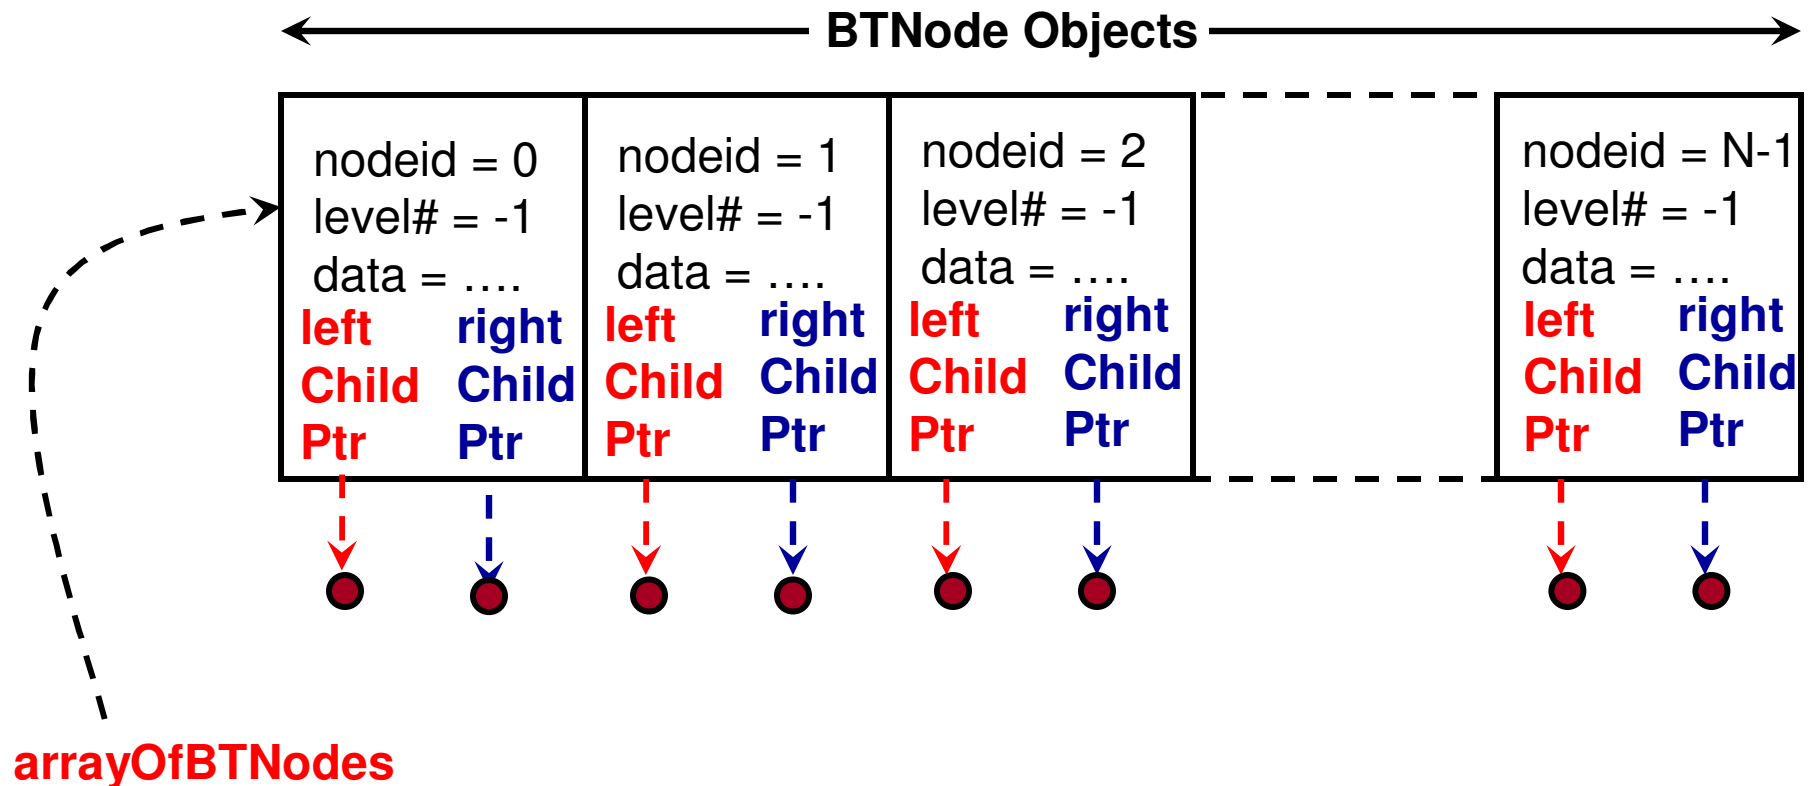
BTNode Objects

nodeid = 0
level# = -1
data = ….
left Child Ptr
right Child Ptr

nodeid = 1
level# = -1
data = ….
left Child Ptr
right Child Ptr

nodeid = 2
level# = -1
data = ….
left Child Ptr
right Child Ptr

nodeid = N-1
level# = -1
data = ….
left Child Ptr
right Child Ptr

arrayOfBTNodes